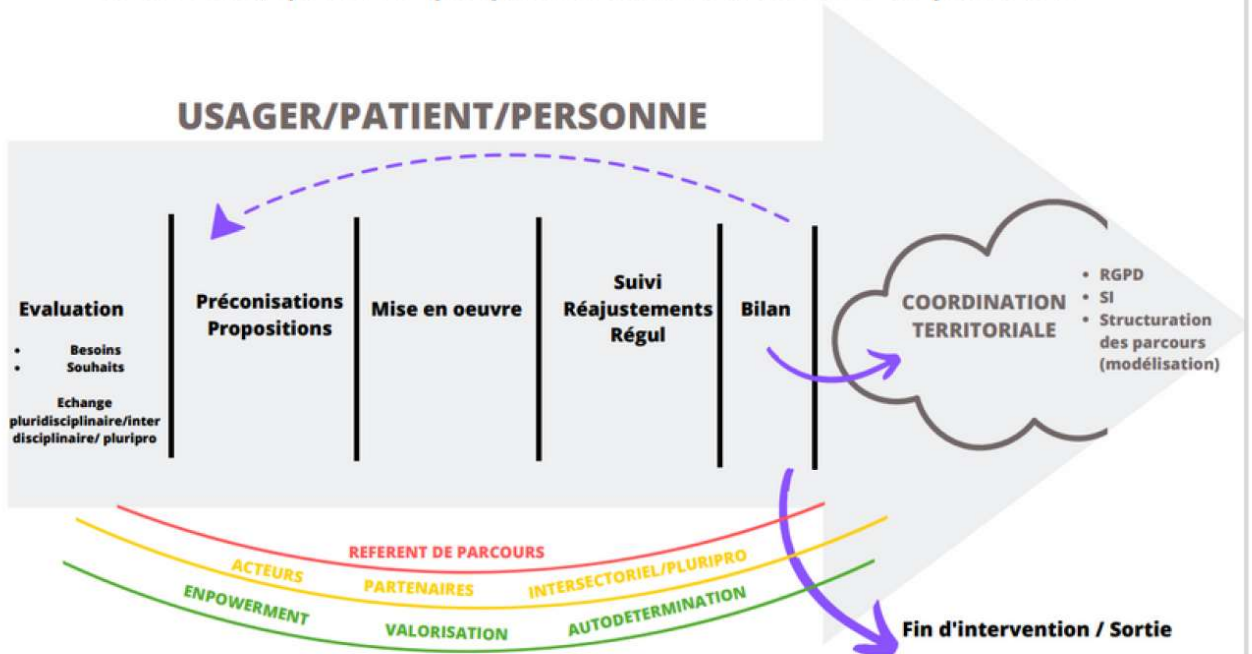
USAGER/PATIENT/PERSONNE

Evaluation
- Besoins
- Souhaits

Echange pluridisciplinaire/inter disciplinaire/ pluripro

Préconisations Propositions

Mise en oeuvre

Suivi Réajustements Régul

Bilan

COORDINATION TERRITORIALE

- RGPD
- SI
- Structuration des parcours (modélisation)

REFERENT DE PARCOURS

ACTEURS PARTENAIRES INTERSECTORIEL/PLURIPRO

ENPOWERMENT VALORISATION AUTODETERMINATION

Fin d'intervention / Sortie